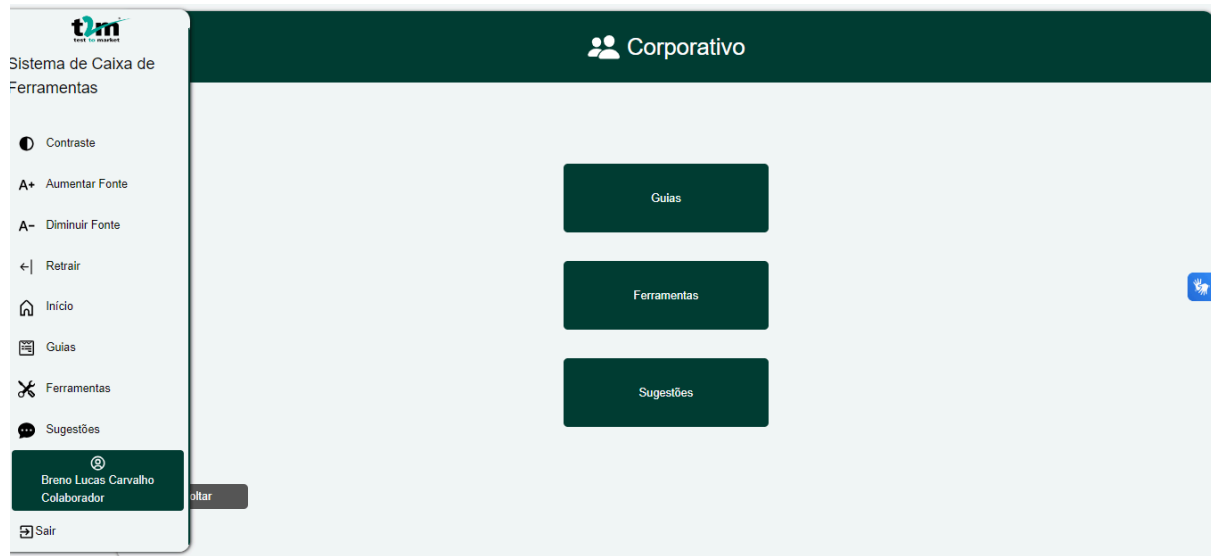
t2m
test to market

Sistema de Caixa de Ferramentas

Contraste
A+ Aumentar Fonte
A- Diminuir Fonte
Retrair
Início
Guias
Ferramentas
Sugestões

Breno Lucas Carvalho
Colaborador

Sair

Corporativo

Guias

Ferramentas

Sugestões

oltar